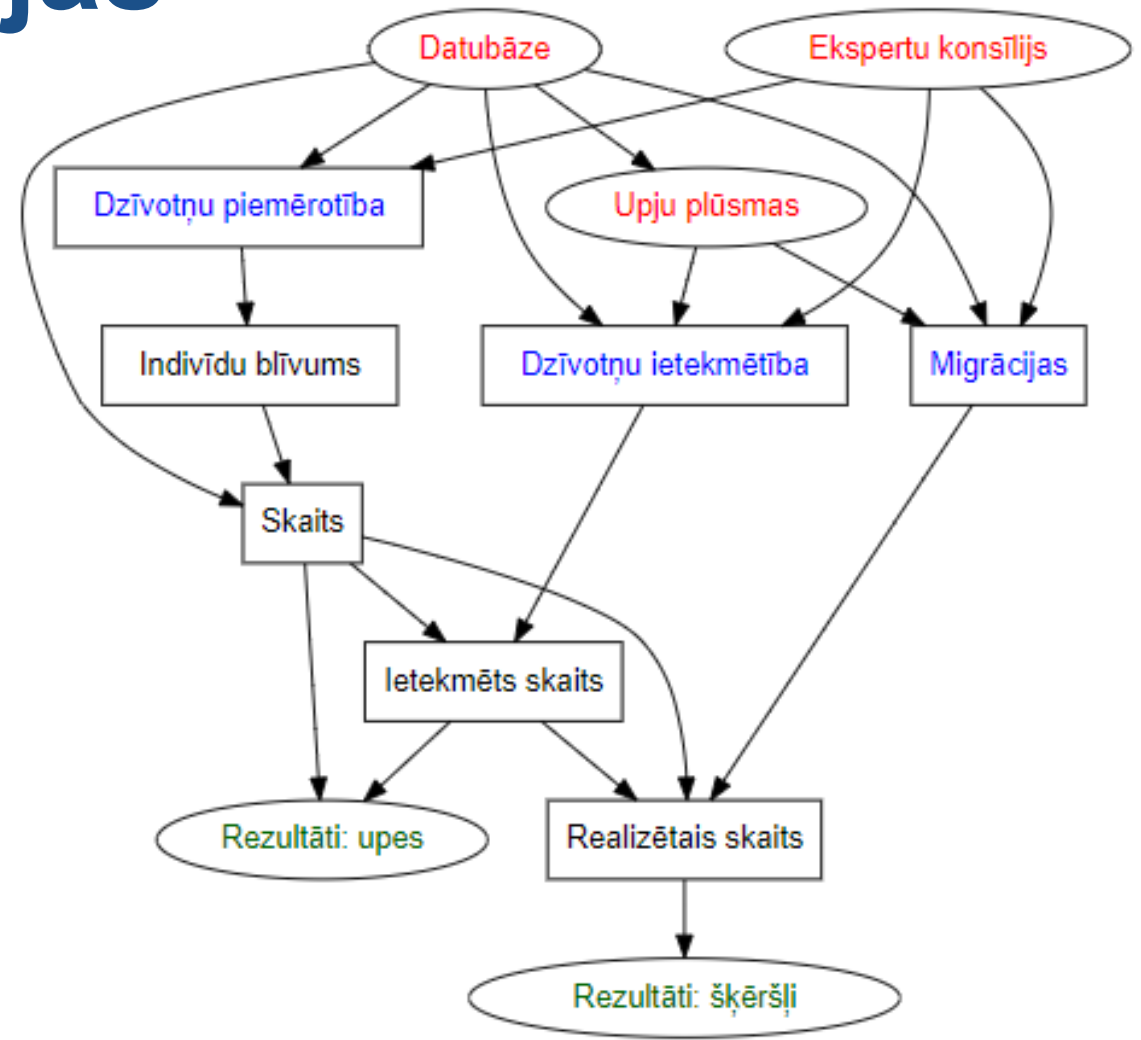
jas

Datubāze

Ekspertu konsīlijs

Dzīvotņu piemērotība

Upju plūsmas

Indivīdu blīvums

Dzīvotņu ietekmētība

Migrācijas

Skaits

Ietekmēts skaits

Rezultāti: upes

Realizētais skaits

Rezultāti: šķēršļi